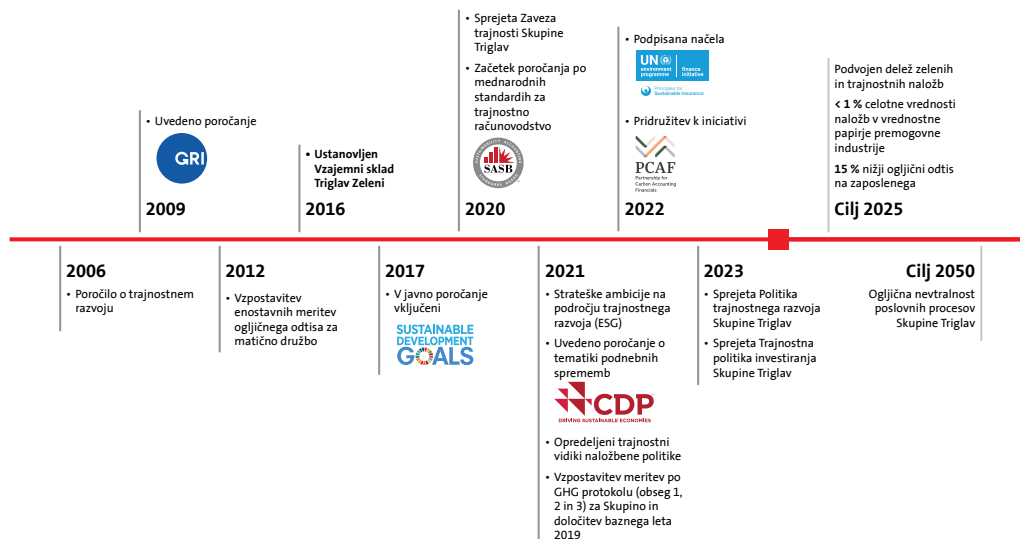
• Uvedeno poročanje

GRI

2009

• Ustanovljen Vzajemni sklad Triglav Zeleni

2016

• Sprejeta Zaveza trajnosti Skupine Triglav

• Začetek poročanja po mednarodnih standardih za trajnostno računovodstvo

SASB

2020

• Podpisana načela

UN environment programme finance initiative

Principles for Sustainable Insurance

• Pridružitev k iniciativi

PCAF

Partnership for Carbon Accounting Financials

2022

Podvojen delež zelenih in trajnostnih naložb

< 1 % celotne vrednosti naložb v vrednostne papirje premogovne industrije

15 % nižji ogljični odtis na zaposlenega

Cilj 2025

2006

• Poročilo o trajnostnem razvoju

2012

• Vzpostavitev enostavnih meritev ogljičnega odtisa za matično družbo

2017

• V javno poročanje vključeni

SUSTAINABLE DEVELOPMENT GOALS

2021

• Strateške ambicije na področju trajnostnega razvoja (ESG)

• Uvedeno poročanje o tematiki podnebnih sprememb

CDP

DRIVING SUSTAINABLE ECONOMIES

• Opredeljeni trajnostni vidiki naložbene politike

• Vzpostavitev meritev po GHG protokolu (obseg 1, 2 in 3) za Skupino in določitev baznega leta 2019

2023

• Sprejeta Politika trajnostnega razvoja Skupine Triglav

• Sprejeta Trajnostna politika investiranja Skupine Triglav

Cilj 2050

Ogljična nevtralnost poslovnih procesov Skupine Triglav